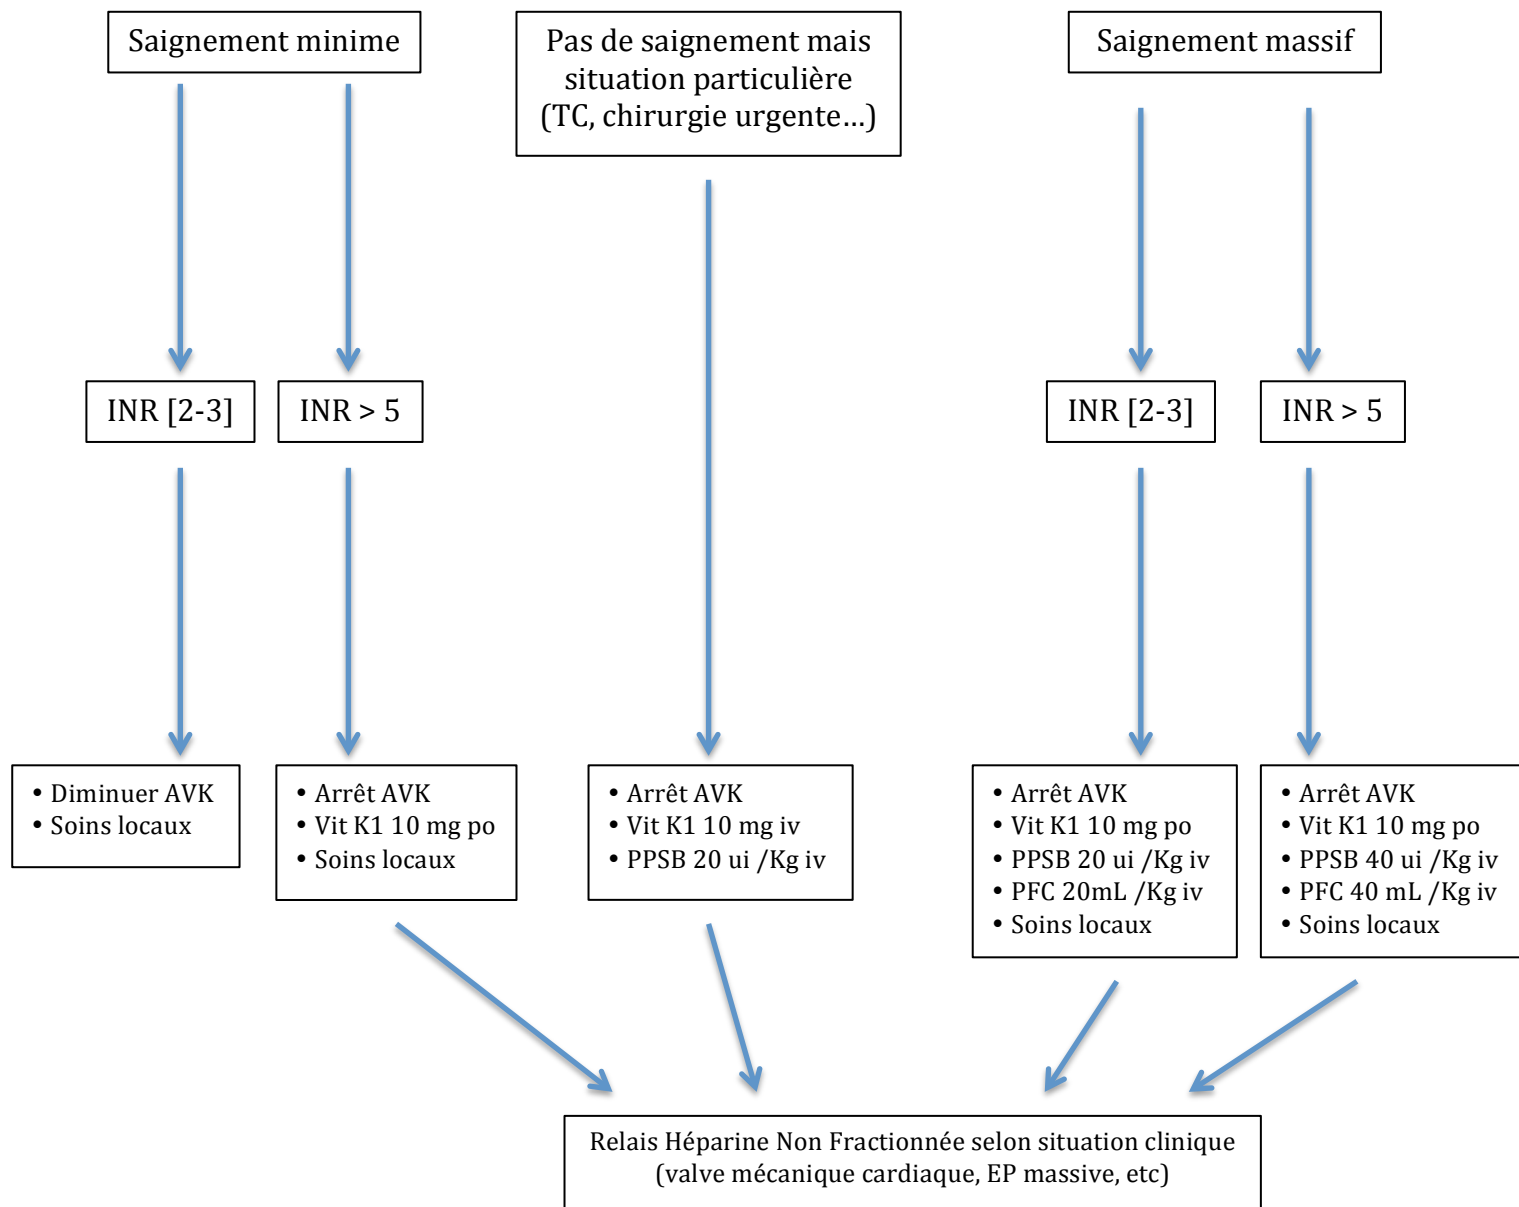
Saignement minime

Pas de saignement mais situation particulière (TC, chirurgie urgente…)

Saignement massif

INR [2-3]

INR > 5

INR [2-3]

INR > 5

• Diminuer AVK
• Soins locaux

• Arrêt AVK
• Vit K1 10 mg po
• Soins locaux

• Arrêt AVK
• Vit K1 10 mg iv
• PPSB 20 ui /Kg iv

• Arrêt AVK
• Vit K1 10 mg po
• PPSB 20 ui /Kg iv
• PFC 20mL /Kg iv
• Soins locaux

• Arrêt AVK
• Vit K1 10 mg po
• PPSB 40 ui /Kg iv
• PFC 40 mL /Kg iv
• Soins locaux

Relais Héparine Non Fractionnée selon situation clinique (valve mécanique cardiaque, EP massive, etc)